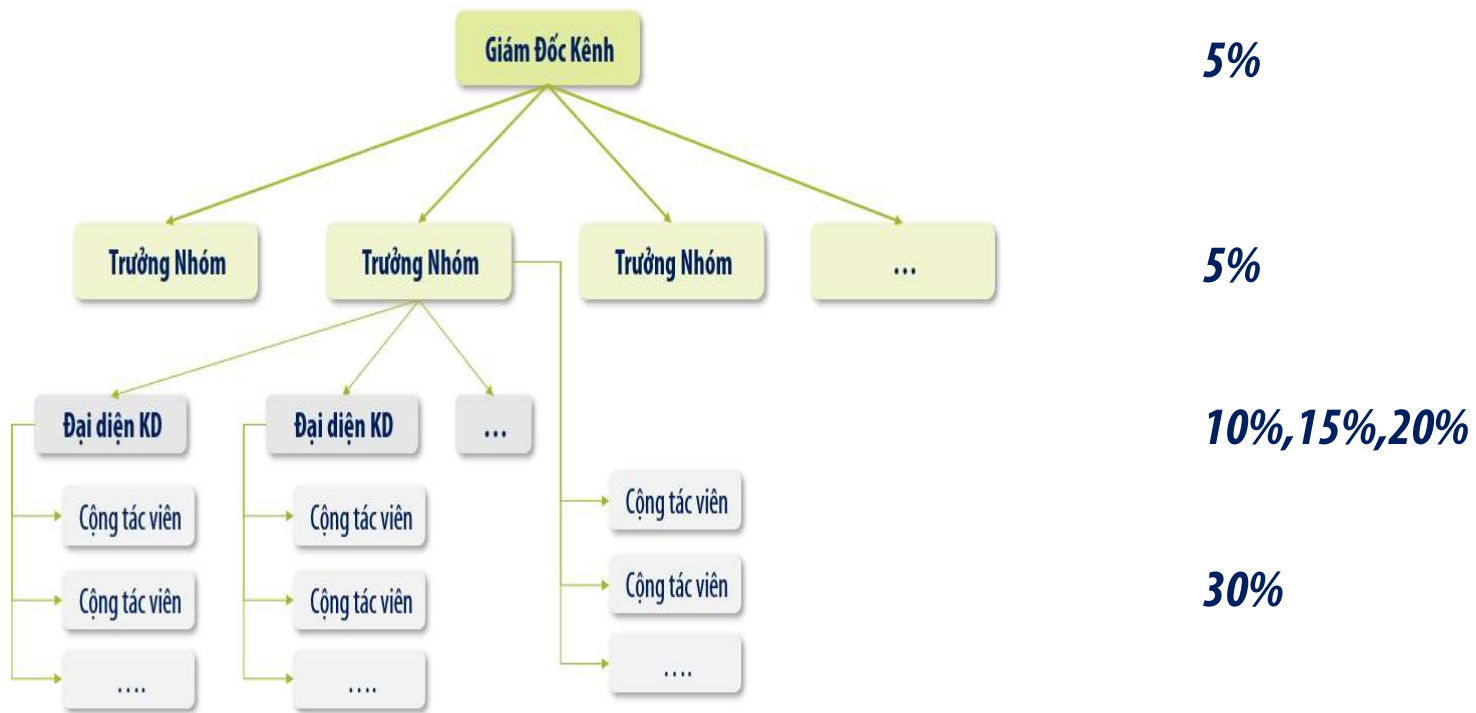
Giám Đốc Kênh

5%

Trưởng Nhóm
Trưởng Nhóm
Trưởng Nhóm
...

5%

Đại diện KD
Đại diện KD
...

10%,15%,20%

Cộng tác viên
Cộng tác viên
....

Cộng tác viên
Cộng tác viên
....

Cộng tác viên
Cộng tác viên
....

30%